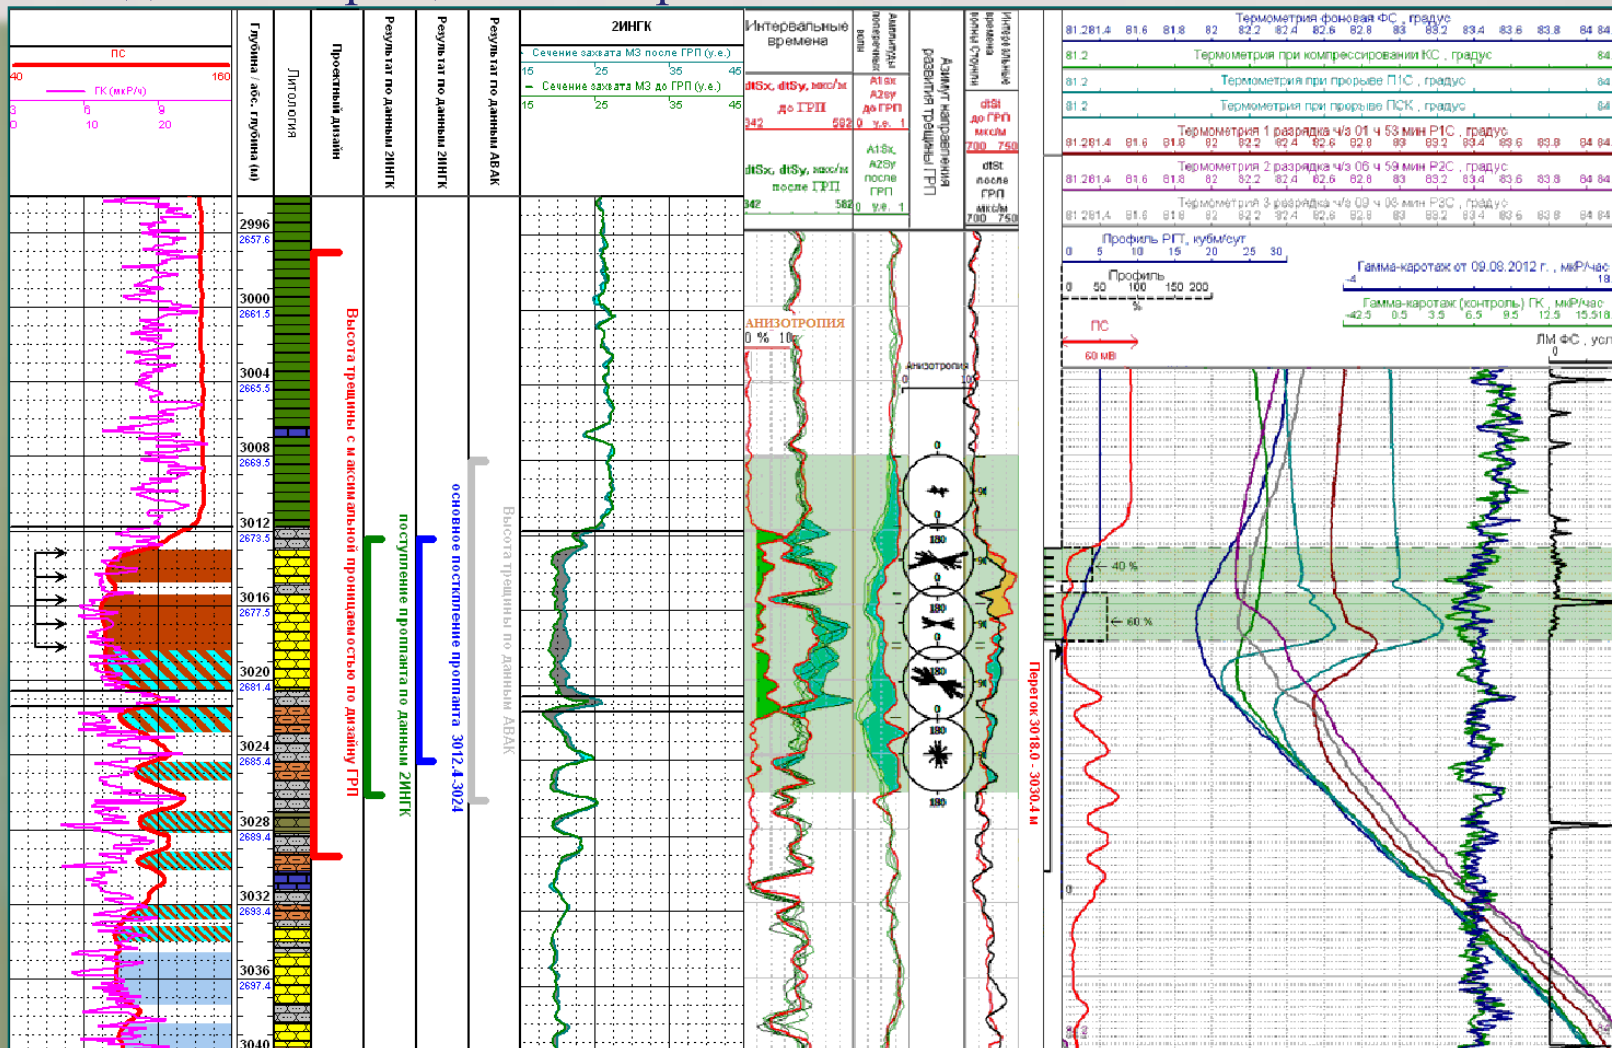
ПС
40 160
ГК (мкР/ч)
3 6 9
0 10 20

Глубина / абс. глубина (м)
Литология
Проектный дизайн
Результат по данным 2ИНГК
Результат по данным 2ИНГК
Результат по данным АВАК

2ИНГК
Сечение захвата МЗ после ГРП (у.е.)
15 25 35 45
Сечение захвата МЗ до ГРП (у.е.)
15 25 35 45

Интервальные времена
dtSx, dtSy, мкс/м до ГРП
342 582
dtSx, dtSy, мкс/м после ГРП
342 582
Амплитуды поперечной волны
A1sx A2sy до ГРП
0 у.е. 1
A1Sx, A2Sy после ГРП
0 у.е. 1
Азимут направления развития трещины ГРП
Интервальные времена волны Стоунли
dtSt до ГРП мкс/м
700 750
dtSt после ГРП мкс/м
700 750

АНИЗОТРОПИЯ
0 % 10
Анизотропия
0 10

2996
2657.6
3000
2661.5
3004
2665.5
3008
2669.5
3012
2673.5
3016
2677.5
3020
2681.4
3024
2685.4
3028
2689.4
3032
2693.4
3036
2697.4
3040

Высота трещины с максимальной проницаемостью по дизайну ГРП
поступление проппанта по данным 2ИНГК
основное постстекление проппанта по данным 3012.4-3024
Высота трещины по данным АВАК

0
180

Переток 3018.0 - 3030.4 м

Термометрия фоновая ФС , градус
81.2 81.4 81.6 81.8 82 82.2 82.4 82.6 82.8 83 83.2 83.4 83.6 83.8 84 84
81.2
Термометрия при компрессировании КС , градус
84
81.2
Термометрия при прорыве П1С , градус
84
81.2
Термометрия при прорыве ПСК , градус
84
Термометрия 1 разряда ч/з 01 ч 53 мин Р1С , градус
81.2 81.4 81.6 81.8 82 82.2 82.4 82.6 82.8 83 83.2 83.4 83.6 83.8 84 84
Термометрия 2 разряда ч/з 06 ч 59 мин Р2С , градус
81.2 81.4 81.6 81.8 82 82.2 82.4 82.6 82.8 83 83.2 83.4 83.6 83.8 84 84
Термометрия 3 разряда ч/з 09 ч 08 мин Р3С , градус
81.2 81.4 81.6 81.8 82 82.2 82.4 82.6 82.8 83 83.2 83.4 83.6 83.8 84 84
Профиль РГТ, кубм/сут
0 5 10 15 20 25 30
Профиль
0 50 100 150 200
%
Гамма-каротаж от 09.08.2012 г. , мкР/час
-4 18
Гамма-каротаж (контроль) ГК , мкР/час
-42.5 0.5 3.5 6.5 9.5 12.5 15.518
ПС
60 мВ
ЛМ ФС , усл
0
40 %
60 %
0